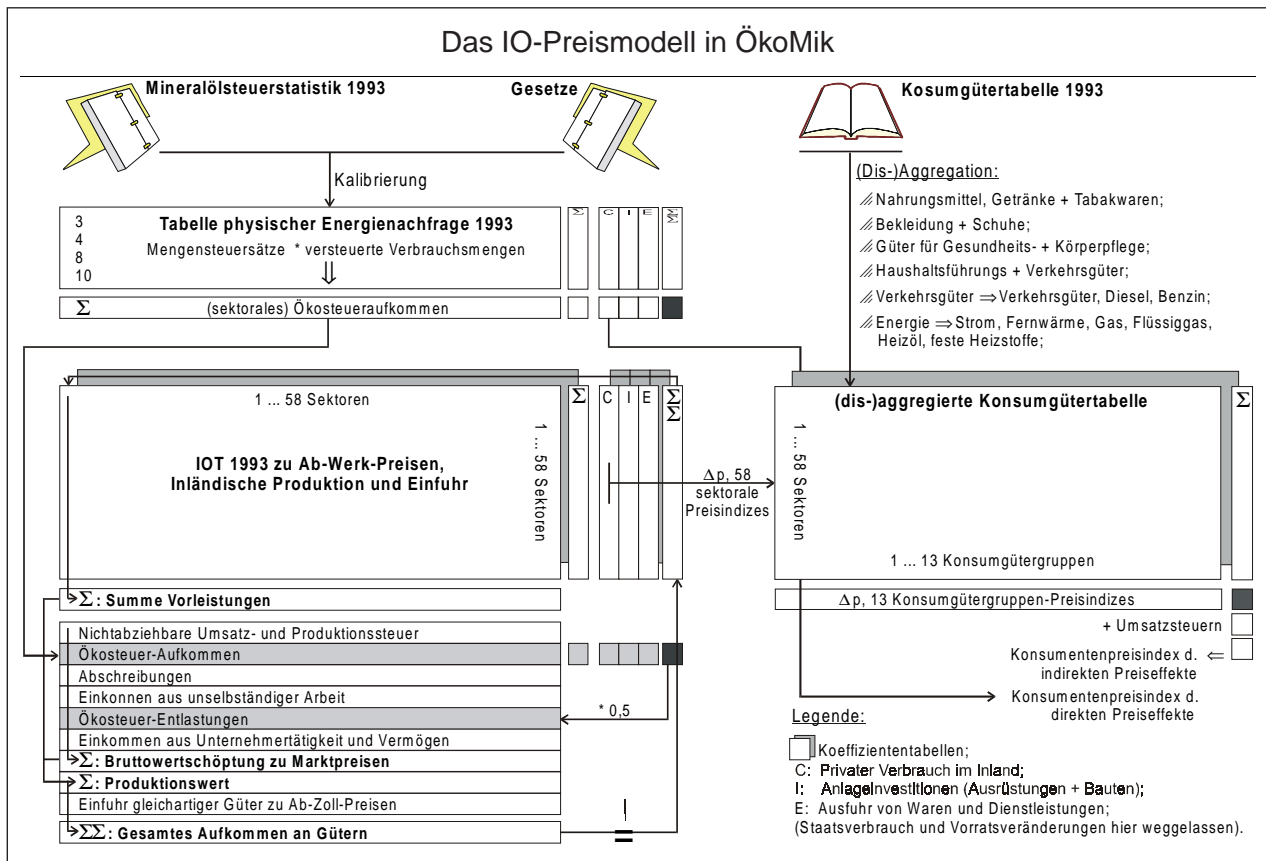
Das IO-Preismodell in ÖkoMik

Mineralölsteuerstatistik 1993

Gesetze

Kosumgütertabelle 1993

Kalibrierung

3
4
8
10

Tabelle physischer Energienachfrage 1993

Mengensteuersätze * versteuerte Verbrauchsmengen

$\Sigma$

C I E $\Sigma\Sigma$

$\Sigma$ (sektorales) Ökosteueraufkommen

(Dis-)Aggregation:

Nahrungsmittel, Getränke + Tabakwaren;

Bekleidung + Schuhe;

Güter für Gesundheits- + Körperpflege;

Haushaltsführungs + Verkehrsgüter;

Verkehrsgüter ⇒ Verkehrsgüter, Diesel, Benzin;

Energie ⇒ Strom, Fernwärme, Gas, Flüssiggas, Heizöl, feste Heizstoffe;

1 ... 58 Sektoren

IOT 1993 zu Ab-Werk-Preisen, Inländische Produktion und Einfuhr

1 ... 58 Sektoren

$\Sigma$

C I E $\Sigma\Sigma$

$\Delta$p, 58 sektorale Preisindizes

(dis-)aggregierte Konsumgütertabelle

$\Sigma$

1 ... 58 Sektoren

1 ... 13 Konsumgütergruppen

$\Sigma$: Summe Vorleistungen

$\Delta$p, 13 Konsumgütergruppen-Preisindizes

Nichtabziehbare Umsatz- und Produktionssteuer

Ökosteuer-Aufkommen

Abschreibungen

Einkonnen aus unselbständiger Arbeit

Ökosteuer-Entlastungen

Einkommen aus Unternehmertätigkeit und Vermögen

$\Sigma$: Bruttowertschöpfung zu Marktpreisen

$\Sigma$: Produktionswert

Einfuhr gleichartiger Güter zu Ab-Zoll-Preisen

$\Sigma\Sigma$: Gesamtes Aufkommen an Gütern

* 0,5

+ Umsatzsteuern

Konsumentenpreisindex d. indirekten Preiseffekte

Konsumentenpreisindex d. direkten Preiseffekte

Legende:

Koeffiziententabellen;

C: Privater Verbrauch im Inland;

I: Anlageinvestitionen (Ausrüstungen + Bauten);

E: Ausfuhr von Waren und Dienstleistungen;

(Staatsverbrauch und Vorratsveränderungen hier weggelassen).